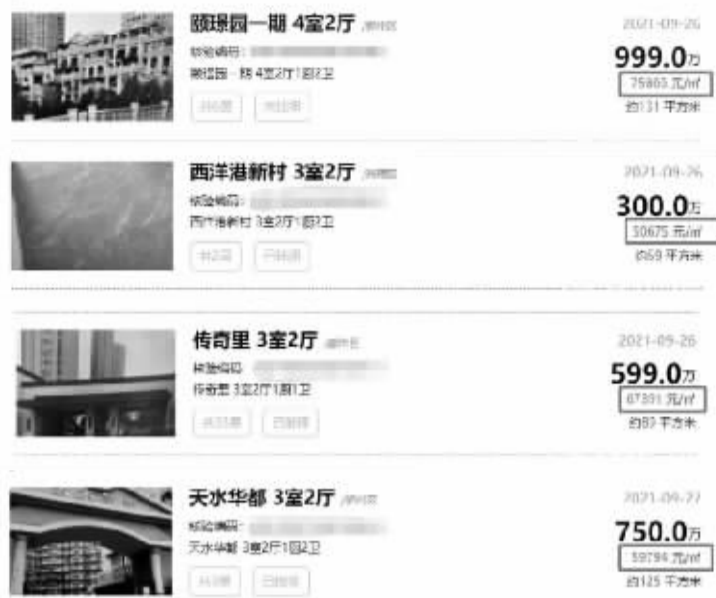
颐璟园一期 4室2厅 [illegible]
核验编码: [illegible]
颐璟园一期 4室2厅1厨2卫
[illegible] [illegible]
2021-09-26
999.0万
75803 元/㎡
约131 平方米

西洋港新村 3室2厅 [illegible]
核验编码: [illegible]
西洋港新村 3室2厅1厨2卫
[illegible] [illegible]
2021-09-26
300.0万
50675 元/㎡
约59 平方米

传奇里 3室2厅 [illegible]
核验编码: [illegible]
传奇里 3室2厅1厨2卫
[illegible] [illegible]
2021-09-26
599.0万
67301 元/㎡
约89 平方米

天水华都 3室2厅 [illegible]
核验编码: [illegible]
天水华都 3室2厅1厨2卫
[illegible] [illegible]
2021-09-27
750.0万
59794 元/㎡
约125 平方米